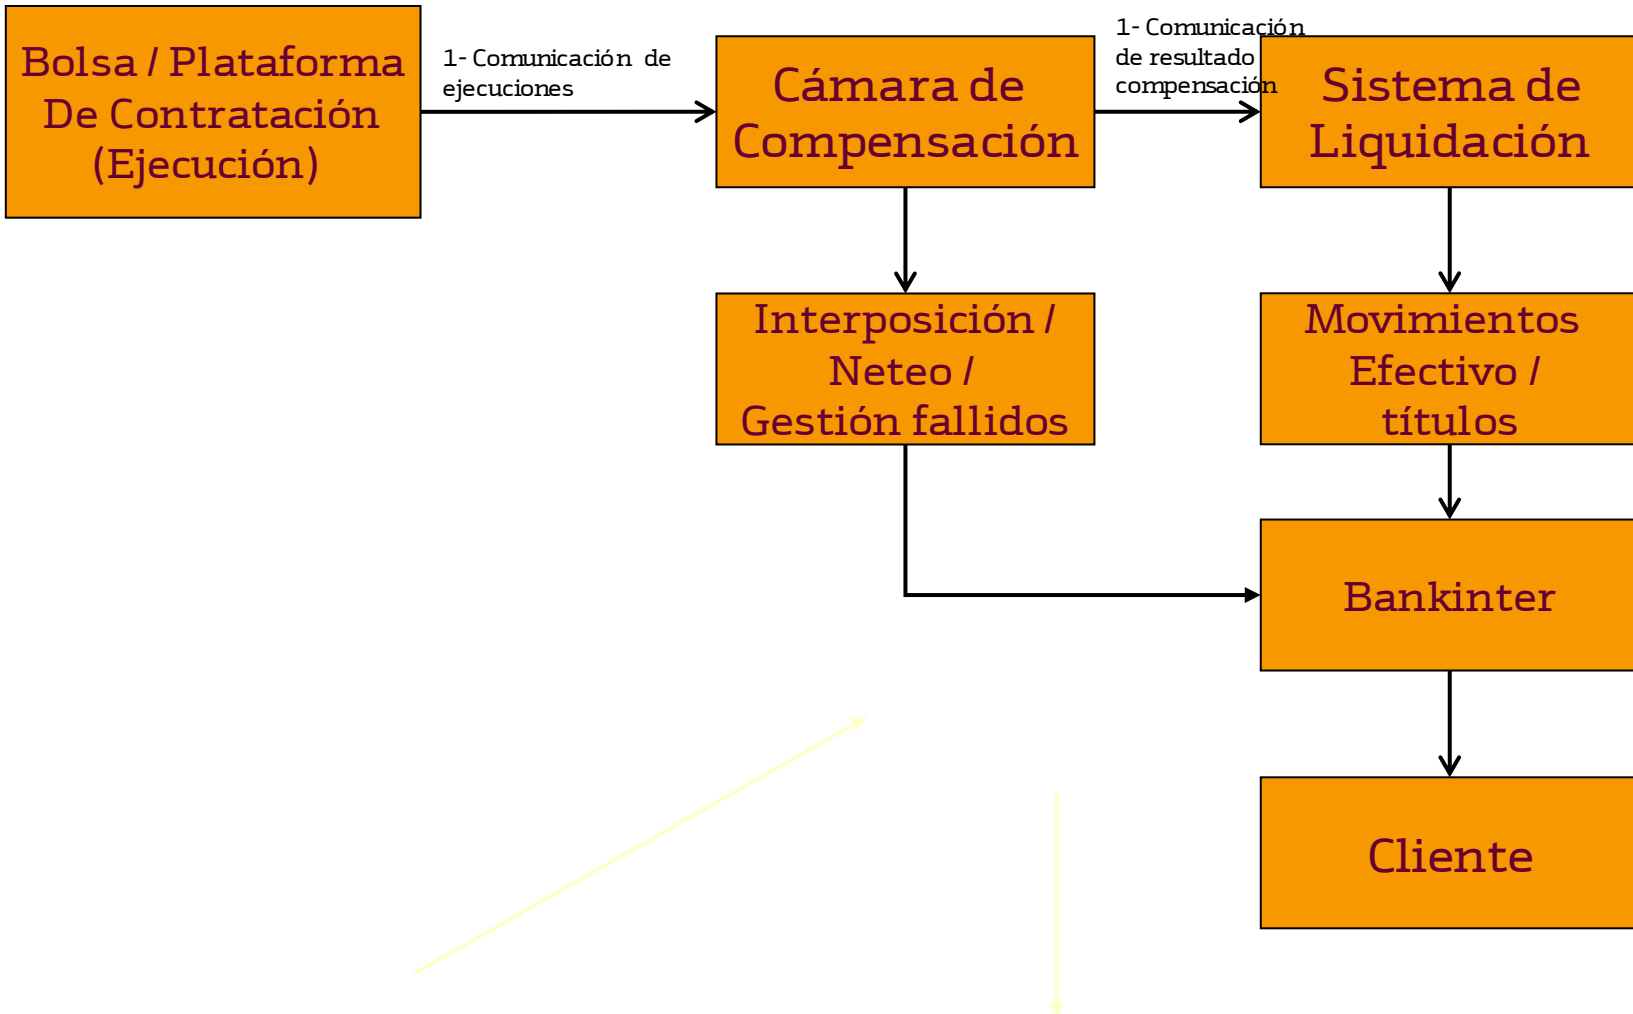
Bolsa / Plataforma De Contratación (Ejecución)

1- Comunicación de ejecuciones

Cámara de Compensación

1- Comunicación de resultado compensación

Sistema de Liquidación

Interposición / Neteo / Gestión fallidos

Movimientos Efectivo / títulos

Bankinter

Cliente